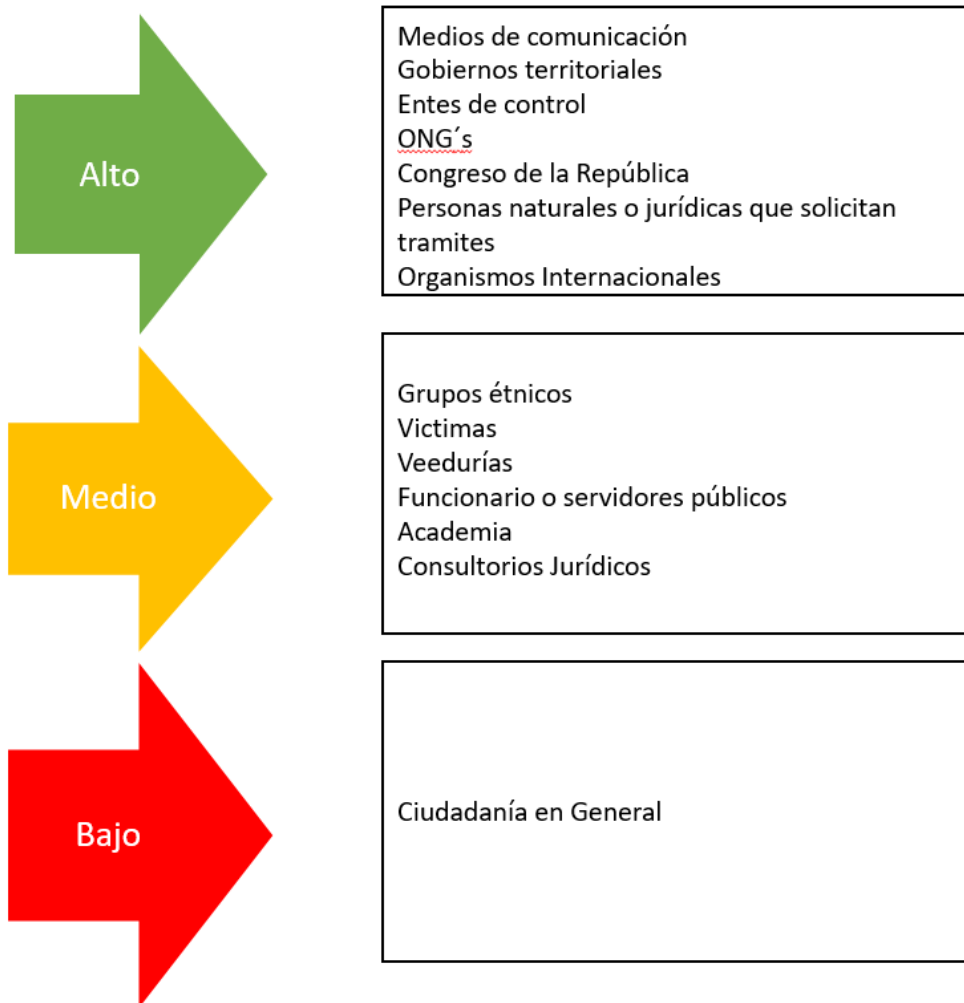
Alto

Medios de comunicación
Gobiernos territoriales
Entes de control
ONG´s
Congreso de la República
Personas naturales o jurídicas que solicitan tramites
Organismos Internacionales

Medio

Grupos étnicos
Victimas
Veedurías
Funcionario o servidores públicos
Academia
Consultorios Jurídicos

Bajo

Ciudadanía en General